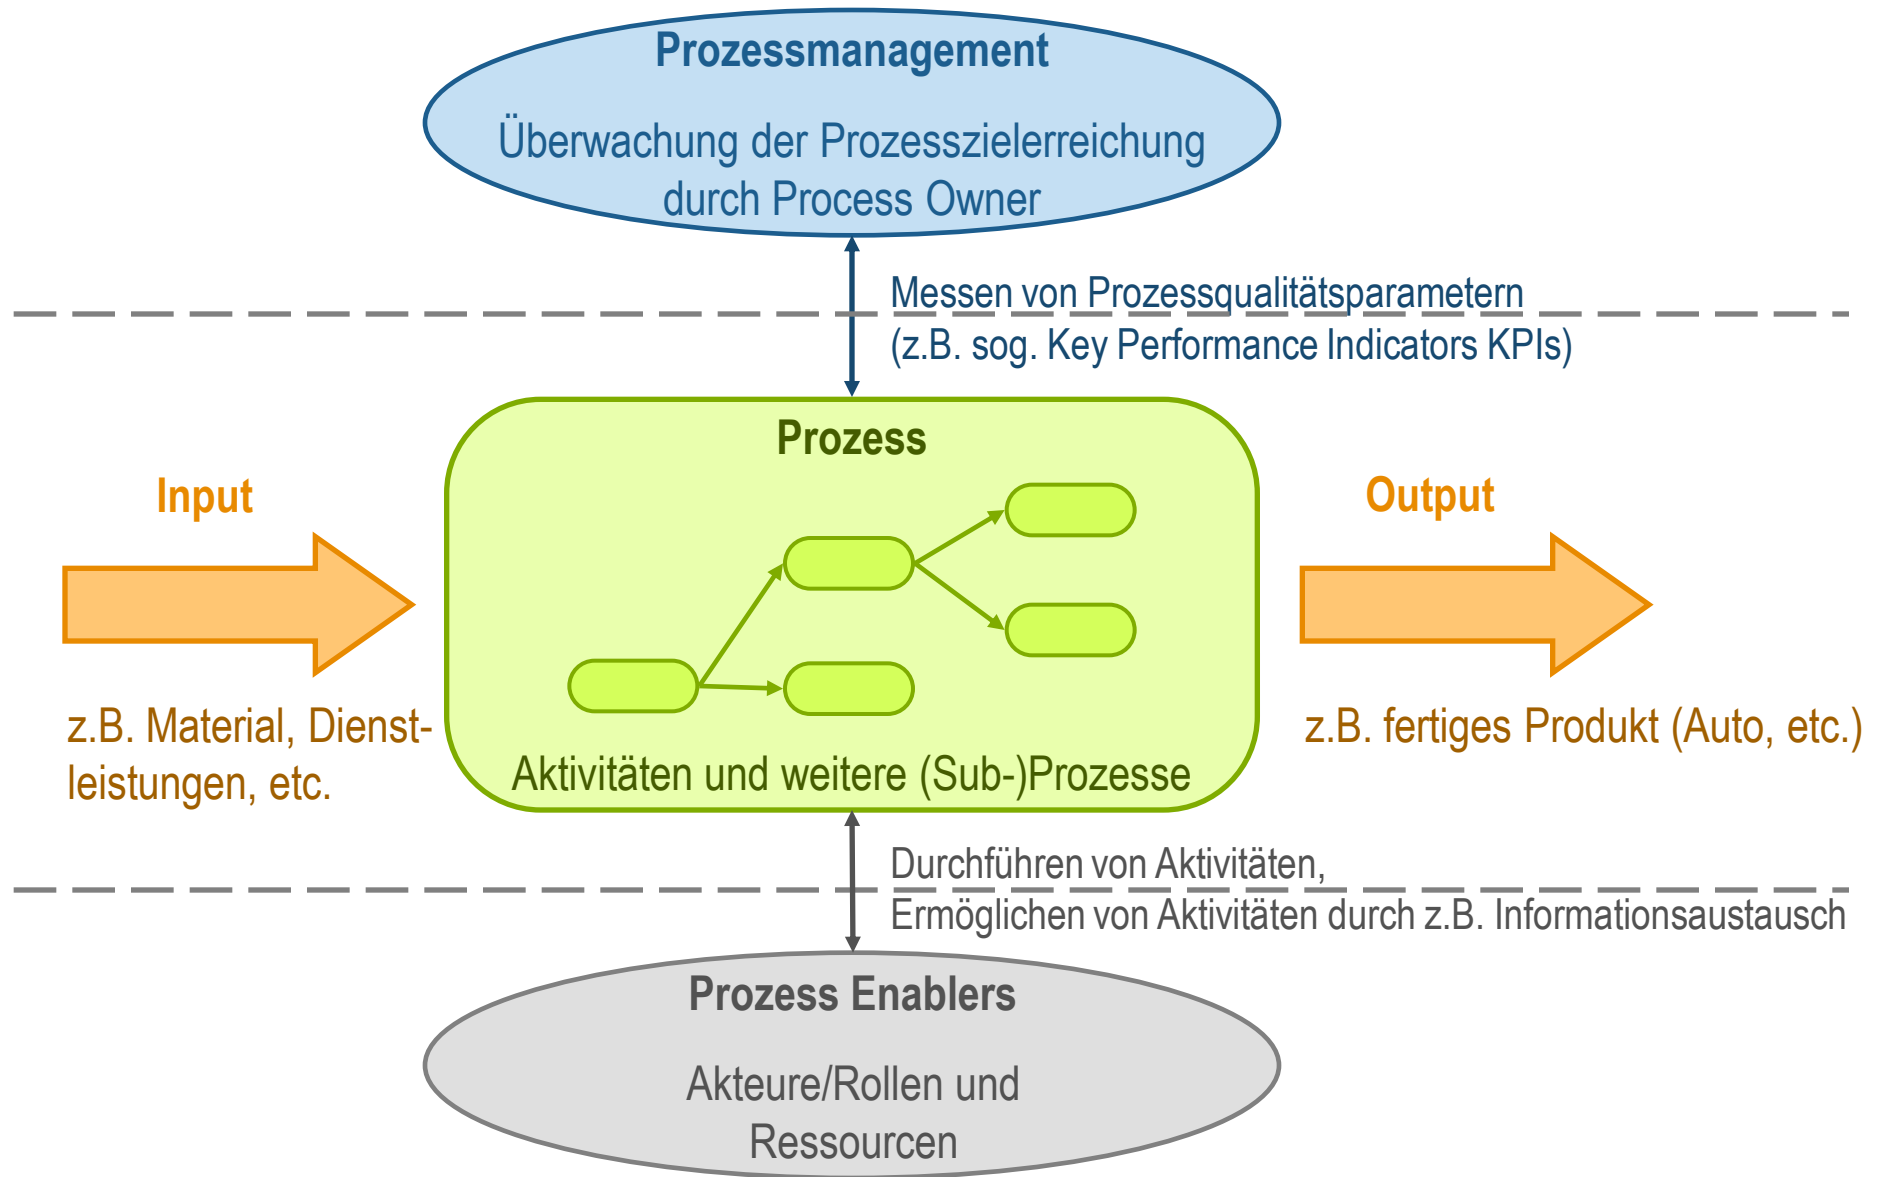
Prozessmanagement

Überwachung der Prozesszielerreichung durch Process Owner

Messen von Prozessqualitätsparametern
(z.B. sog. Key Performance Indicators KPIs)

Input

Prozess

Output

z.B. Material, Dienstleistungen, etc.

Aktivitäten und weitere (Sub-)Prozesse

z.B. fertiges Produkt (Auto, etc.)

Durchführen von Aktivitäten,
Ermöglichen von Aktivitäten durch z.B. Informationsaustausch

Prozess Enablers

Akteure/Rollen und Ressourcen